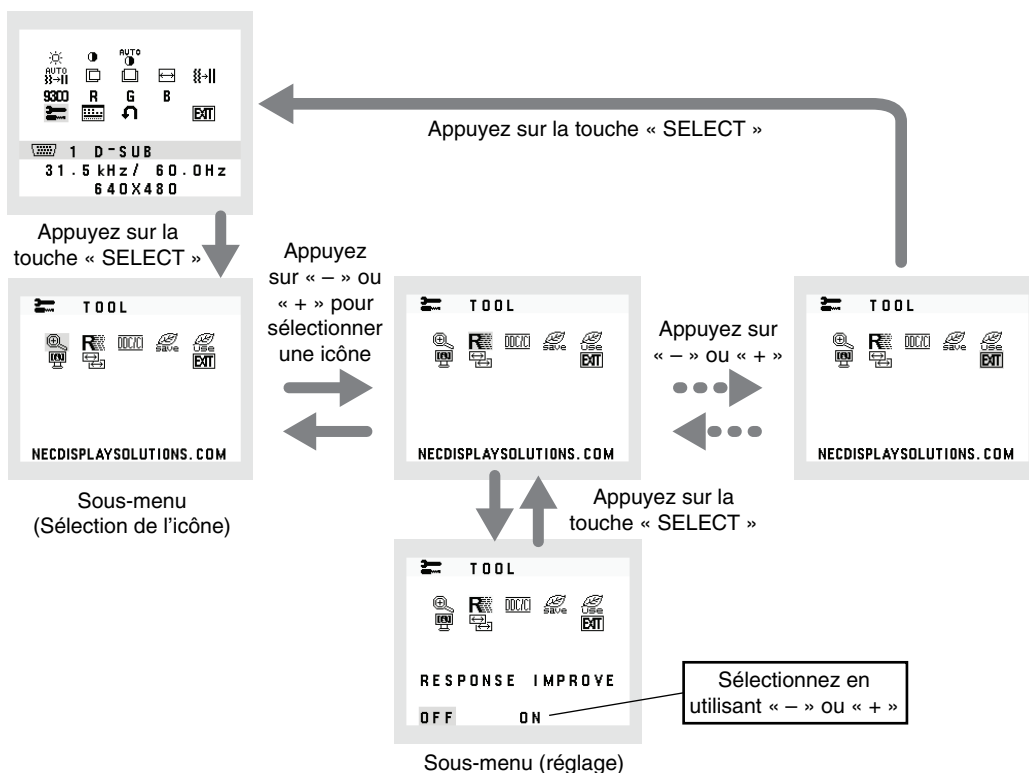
AUTO
AUTO
9300 R G B
EXIT
1 D-SUB
31.5kHz/ 60.0Hz
640X480

Appuyez sur la touche « SELECT »

Appuyez sur la touche « SELECT »

TOOL
DDC/CI
Save
Use
EXIT
NECDISPLAYSOLUTIONS.COM

Sous-menu (Sélection de l'icône)

Appuyez sur « – » ou « + » pour sélectionner une icône

TOOL
DDC/CI
Save
Use
EXIT
NECDISPLAYSOLUTIONS.COM

Appuyez sur « – » ou « + »

TOOL
DDC/CI
Save
Use
EXIT
NECDISPLAYSOLUTIONS.COM

Appuyez sur la touche « SELECT »

TOOL
DDC/CI
Save
Use
EXIT
RESPONSE IMPROVE
OFF ON

Sélectionnez en utilisant « – » ou « + »

Sous-menu (réglage)